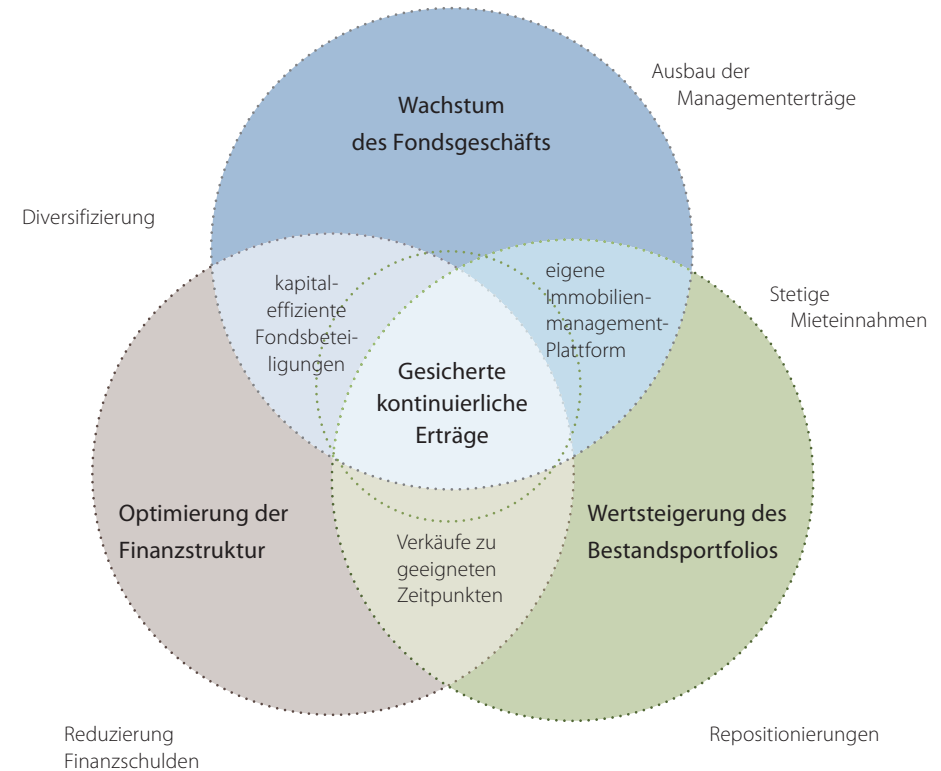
Ausbau der Managementerträge

Wachstum des Fondsgeschäfts

Diversifizierung

kapitaleffiziente Fondsbeteiligungen

eigene Immobilienmanagement-Plattform

Stetige Mieteinnahmen

Gesicherte kontinuierliche Erträge

Optimierung der Finanzstruktur

Verkäufe zu geeigneten Zeitpunkten

Wertsteigerung des Bestandsportfolios

Reduzierung Finanzschulden

Repositionierungen